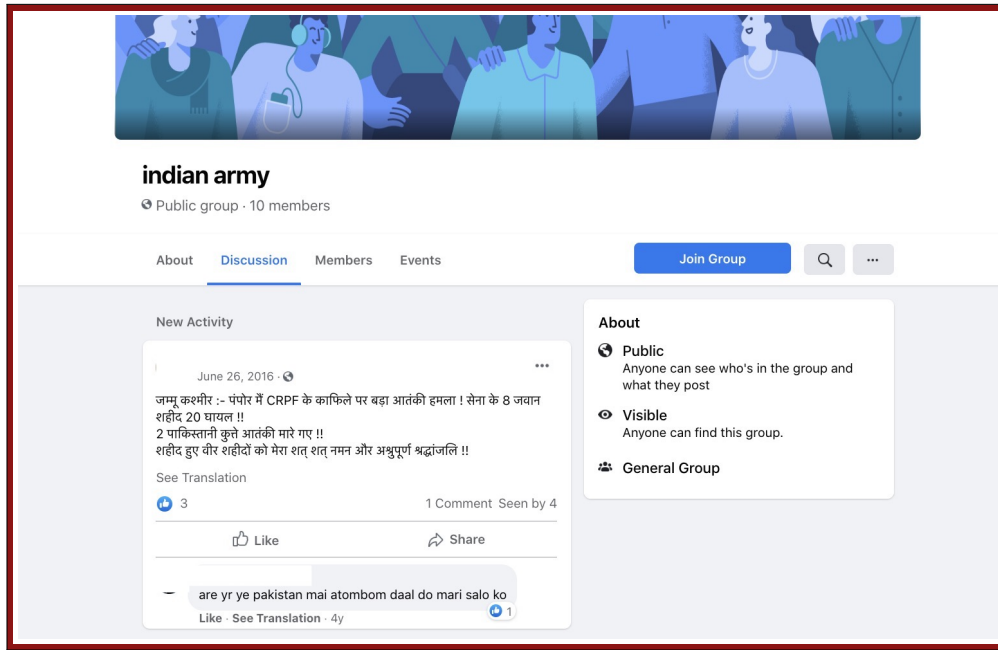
indian army
Public group · 10 members

About
Discussion
Members
Events
Join Group
...

New Activity

June 26, 2016 ·
...
जम्मू कश्मीर :- पंपोर में CRPF के काफिले पर बड़ा आतंकी हमला ! सेना के 8 जवान शहीद 20 घायल !!
2 पाकिस्तानी कुत्ते आतंकी मारे गए !!
शहीद हुए वीर शहीदों को मेरा शत् शत् नमन और अश्रुपूर्ण श्रद्धांजलि !!
See Translation
3
1 Comment Seen by 4
Like
Share

are yr ye pakistan mai atombom daal do mari salo ko
1
Like · See Translation · 4y

About
Public
Anyone can see who's in the group and what they post
Visible
Anyone can find this group.
General Group